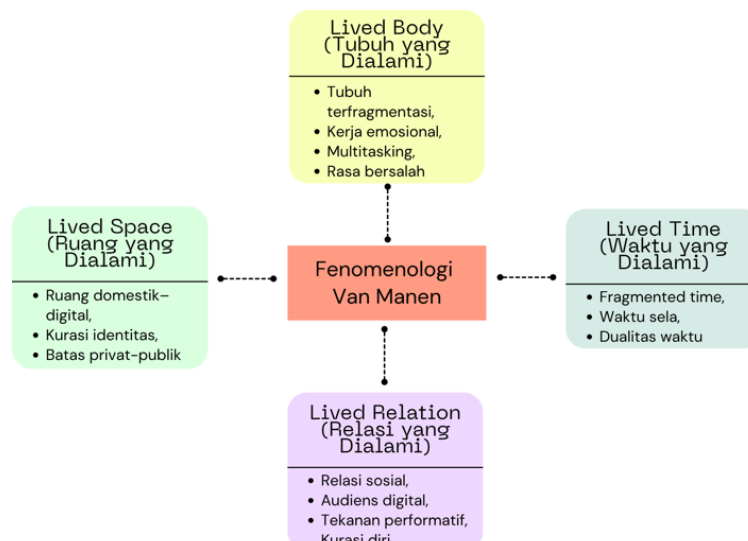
Lived Body (Tubuh yang Dialami)

- Tubuh terfragmentasi,
- Kerja emosional,
- Multitasking,
- Rasa bersalah

Lived Space (Ruang yang Dialami)

- Ruang domestik–digital,
- Kurasi identitas,
- Batas privat-publik

Fenomenologi Van Manen

Lived Time (Waktu yang Dialami)

- Fragmented time,
- Waktu sela,
- Dualitas waktu

Lived Relation (Relasi yang Dialami)

- Relasi sosial,
- Audiens digital,
- Tekanan performatif,
- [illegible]